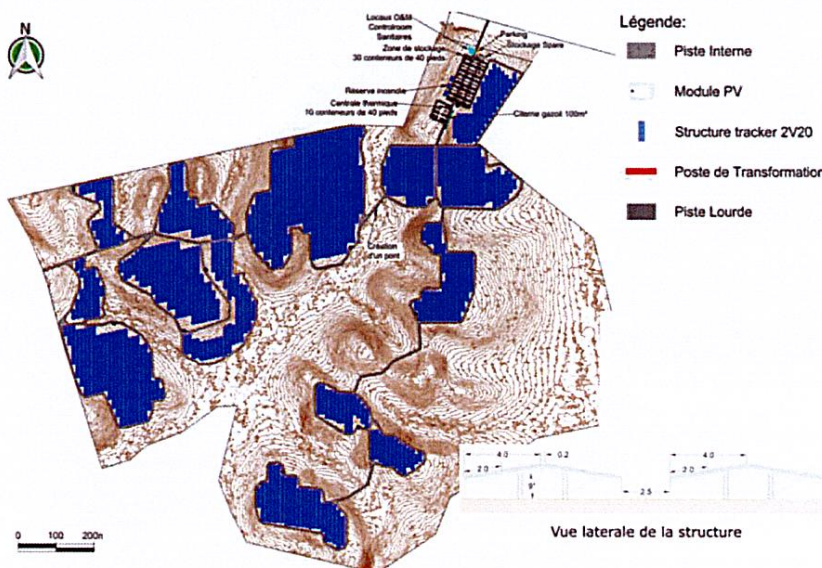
N

Locaux O&M
Controlroom
Sanitaires
Parking
Zone de stockage
30 conteneurs de 40 pieds
Stockage Spare
Réserve incendie
Centrale thermique
10 conteneurs de 40 pieds
Citerne gazoil 100m³
Création d'un pont

Légende:
Piste Interne
Module PV
Structure tracker 2V20
Poste de Transformation
Piste Lourde

4.0
0.2
2.0
4.0
2.0
2.5
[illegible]

Vue laterale de la structure

0 100 200m